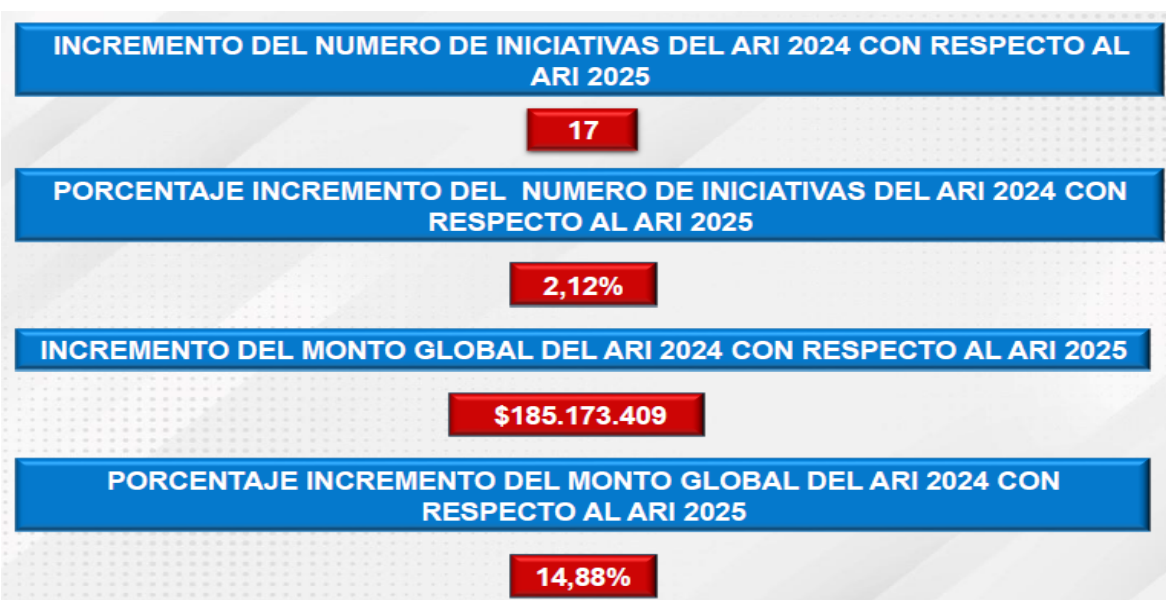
INCREMENTO DEL NUMERO DE INICIATIVAS DEL ARI 2024 CON RESPECTO AL ARI 2025

17

PORCENTAJE INCREMENTO DEL NUMERO DE INICIATIVAS DEL ARI 2024 CON RESPECTO AL ARI 2025

2,12%

INCREMENTO DEL MONTO GLOBAL DEL ARI 2024 CON RESPECTO AL ARI 2025

$185.173.409

PORCENTAJE INCREMENTO DEL MONTO GLOBAL DEL ARI 2024 CON RESPECTO AL ARI 2025

14,88%